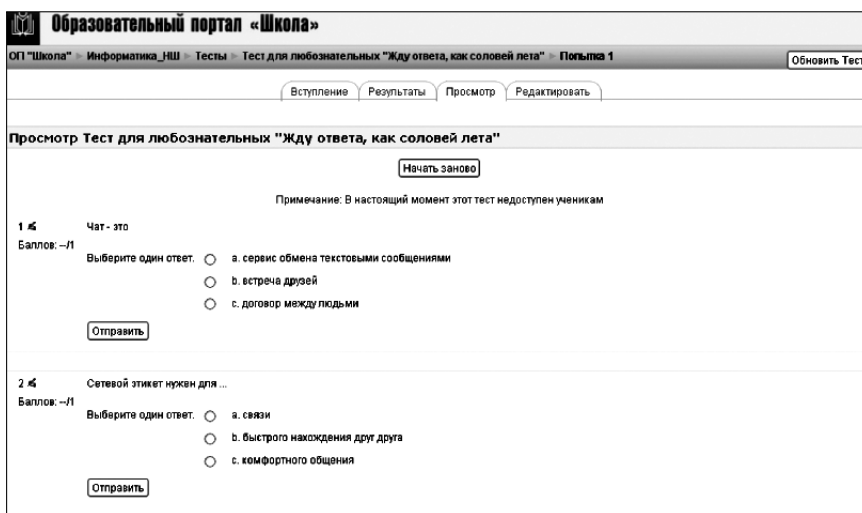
Образовательный портал «Школа»

ОП "Школа" ► Информатика_НШ ► Тесты ► Тест для любознательных "Жду ответа, как соловей лета" ► Попытка 1

Обновить Тест

Вступление | Результаты | Просмотр | Редактировать

Просмотр Тест для любознательных "Жду ответа, как соловей лета"

Начать заново

Примечание: В настоящий момент этот тест недоступен ученикам

1 Чат - это
Баллов: --/1
Выберите один ответ.
a. сервис обмена текстовыми сообщениями
b. встреча друзей
c. договор между людьми

Отправить

2 Сетевой этикет нужен для ...
Баллов: --/1
Выберите один ответ.
a. связи
b. быстрого нахождения друг друга
c. комфортного общения

Отправить